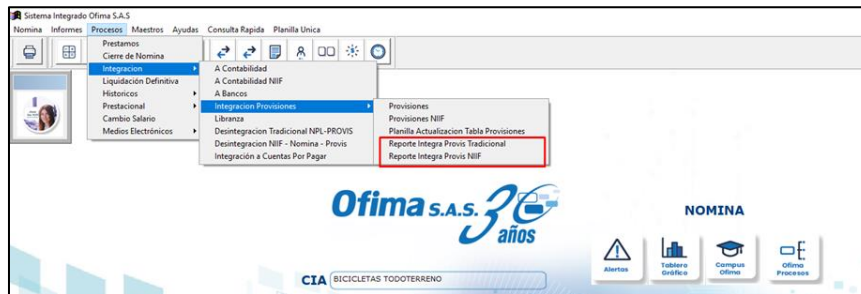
Sistema Integrado Ofima S.A.S
Nomina Informes Procesos Maestros Ayudas Consulta Rapida Planilla Unica

Prestamos
Cierre de Nomina
Integracion
Liquidación Definitiva
Historicos
Prestacional
Cambio Salario
Medios Electrónicos

A Contabilidad
A Contabilidad NIIF
A Bancos
Integracion Provisiones
Libranza
Desintegracion Tradicional NPL-PROVIS
Desintegracion NIIF - Nomina - Provis
Integración a Cuentas Por Pagar

Provisiones
Provisiones NIIF
Planilla Actualizacion Tabla Provisiones
Reporte Integra Provis Tradicional
Reporte Integra Provis NIIF

Ofima S.A.S. 30 años

NOMINA

Alertas
Tablero Gráfico
Campus Ofima
Ofima Procesos

CIA BICICLETAS TODOTERRENO